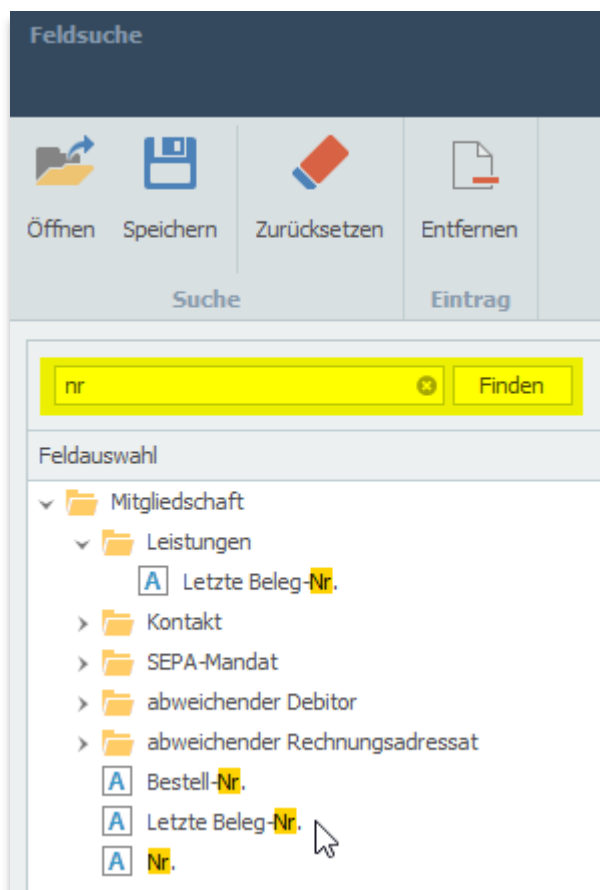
Feldsuche

Öffnen Speichern Zurücksetzen Entfernen

Suche Eintrag

nr

Finden

Feldauswahl

Mitgliedschaft
Leistungen
A Letzte Beleg-Nr.
Kontakt
SEPA-Mandat
abweichender Debitor
abweichender Rechnungsadressat
A Bestell-Nr.
A Letzte Beleg-Nr.
A Nr.